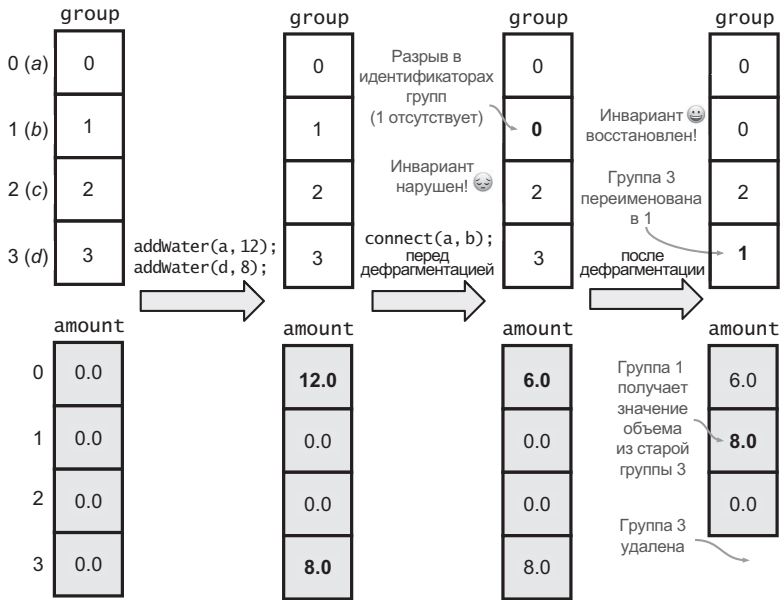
group

0 (*a*) 0

1 (*b*) 1

2 (*c*) 2

3 (*d*) 3

addWater(a, 12);
addWater(d, 8);

amount

0 0.0

1 0.0

2 0.0

3 0.0

group

0

1

2

3

amount

12.0

0.0

0.0

8.0

Разрыв в идентификаторах групп (1 отсутствует)

Инвариант нарушен!

connect(a, b);
перед дефрагментацией

group

0

0

2

3

amount

6.0

0.0

0.0

8.0

Инвариант восстановлен!

Группа 3 переименована в 1

после дефрагментации

Группа 1 получает значение объема из старой группы 3

Группа 3 удалена

group

0

0

2

1

amount

6.0

8.0

0.0